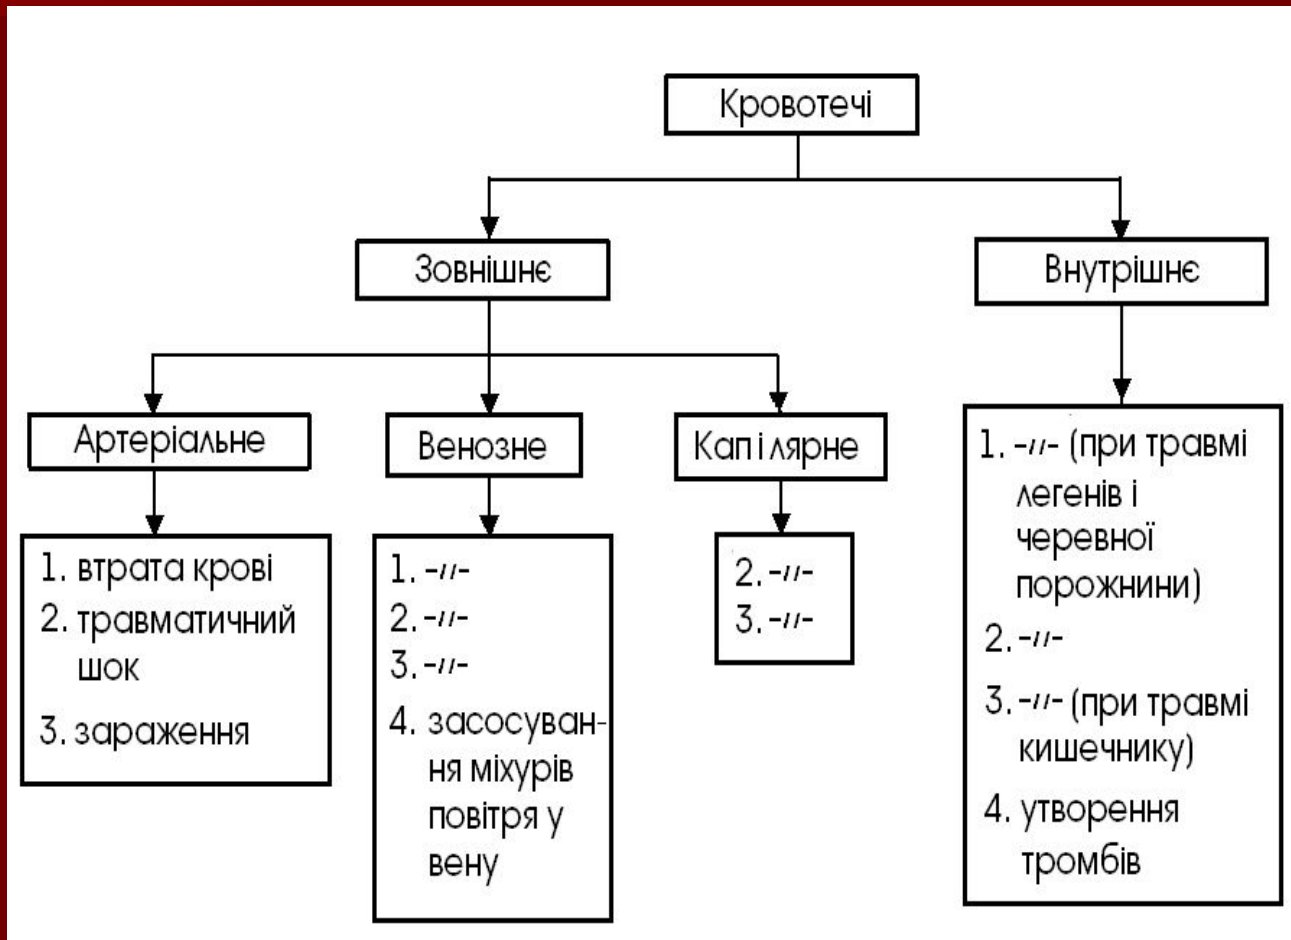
Кровотечі

Зовнішнє

Внутрішнє

Артеріальне

Венозне

Кап і лярне

1. втрата крові
2. травматичний шок
3. зараження

1. -//-
2. -//-
3. -//-
4. засосування міхурів повітря у вену

2. -//-
3. -//-

1. -//- (при травмі легенів і черевної порожнини)
2. -//-
3. -//- (при травмі кишечнику)
4. утворення тромбів